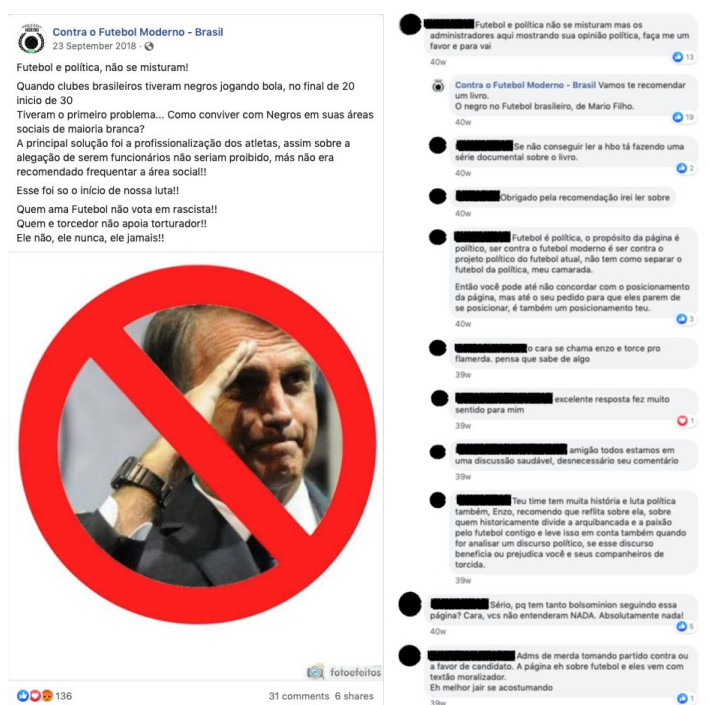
Contra o Futebol Moderno - Brasil
23 September 2018 ·

Futebol e política, não se misturam!

Quando clubes brasileiros tiveram negros jogando bola, no final de 20 início de 30
Tiveram o primeiro problema... Como conviver com Negros em suas áreas sociais de maioria branca?
A principal solução foi a profissionalização dos atletas, assim sobre a alegação de serem funcionários não seriam proibido, más não era recomendado frequentar a área social!!

Esse foi so o início de nossa luta!!

Quem ama Futebol não vota em rascista!!
Quem e torcedor não apoia torturador!!
Ele não, ele nunca, ele jamais!!

fotoefeitos

136
31 comments 6 shares

Futebol e política não se misturam mas os administradores aqui mostrando sua opinião política, faça me um favor e para vai
40w 13

Contra o Futebol Moderno - Brasil Vamos te recomendar um livro.
O negro no Futebol brasileiro, de Mario Filho.
40w 19

Se não conseguir ler a hbo tá fazendo uma série documental sobre o livro.
40w 2

Obrigado pela recomendação irei ler sobre
40w

Futebol é política, o propósito da página é político, ser contra o futebol moderno é ser contra o projeto político do futebol atual, não tem como separar o futebol da política, meu camarada.

Então você pode até não concordar com o posicionamento da página, mas até o seu pedido para que eles parem de se posicionar, é também um posicionamento teu.
40w 3

o cara se chama enzo e torce pro flamerda. pensa que sabe de algo
39w

excelente resposta fez muito sentido para mim
39w 1

amigão todos estamos em uma discussão saudável, desnecessário seu comentário
39w

Teu time tem muita história e luta política também, Enzo, recomendo que reflita sobre ela, sobre quem historicamente divide a arquibancada e a paixão pelo futebol contigo e leve isso em conta também quando for analisar um discurso político, se esse discurso beneficia ou prejudica você e seus companheiros de torcida.
39w

Sério, pq tem tanto bolsominion seguindo essa página? Cara, vcs não entenderam NADA. Absolutamente nada!
40w 5

Adms de merda tomando partido contra ou a favor de candidato. A página eh sobre futebol e eles vem com textão moralizador.
Eh melhor jair se acostumando
39w 1